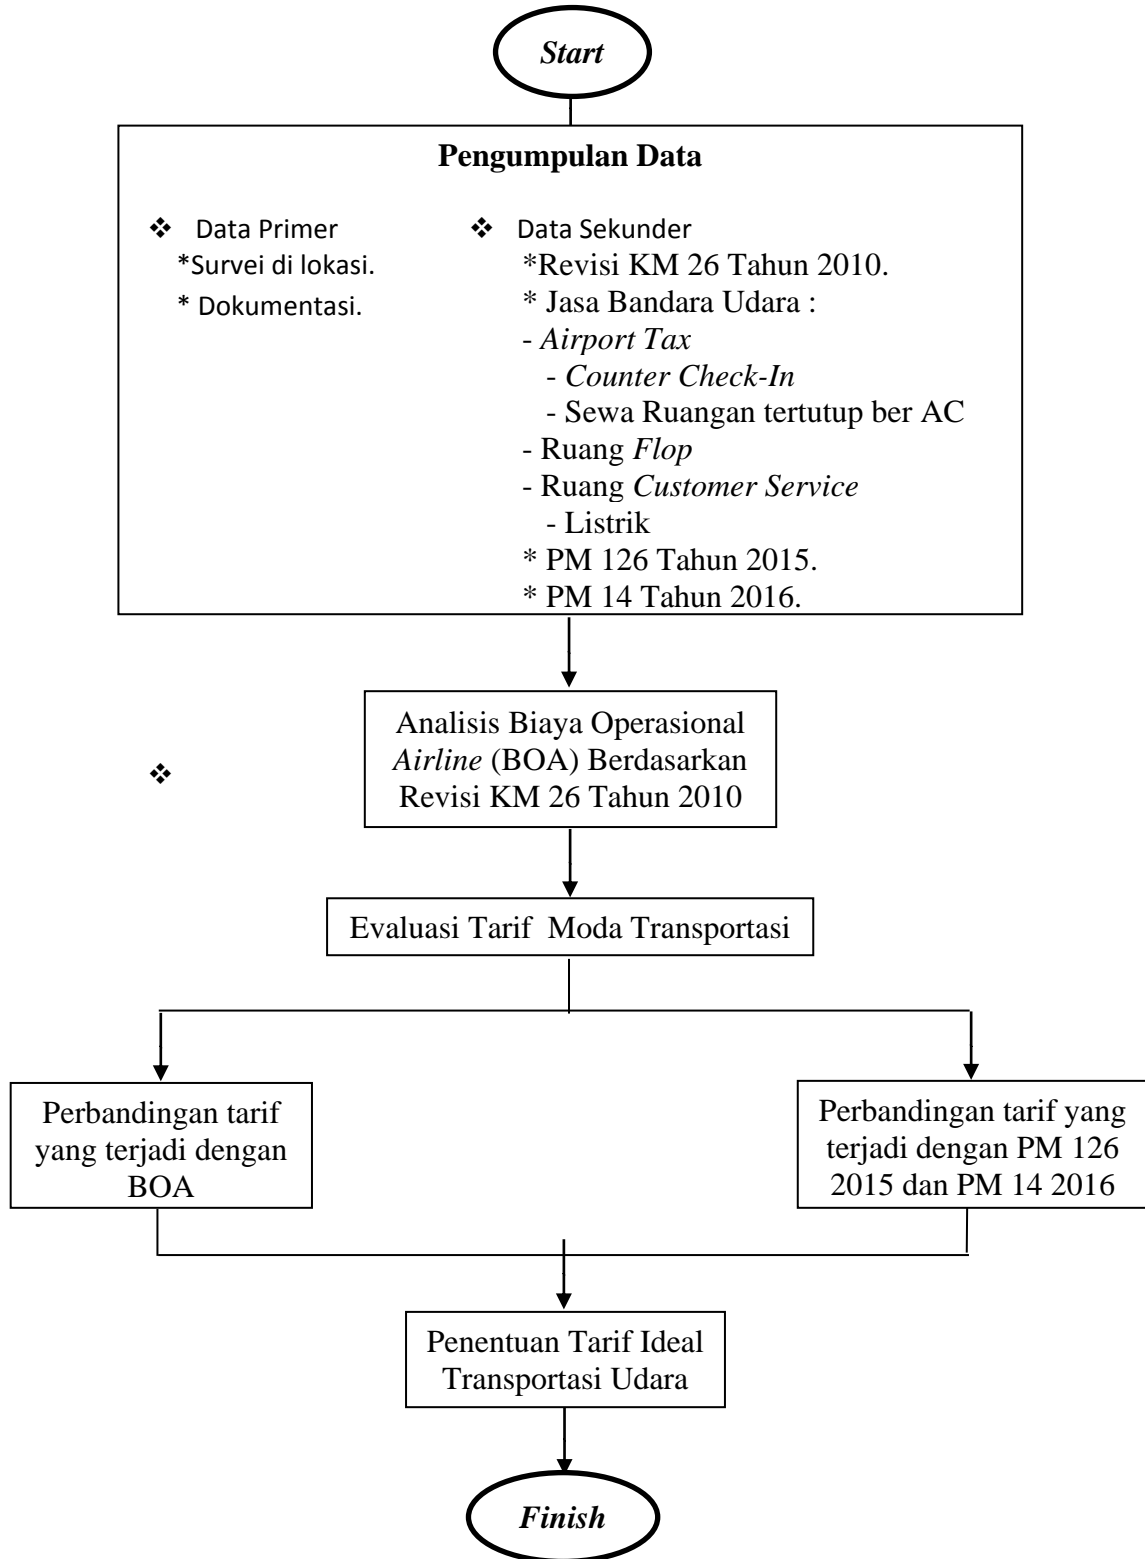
Start

Pengumpulan Data

❖ Data Primer
*Survei di lokasi.
* Dokumentasi.

❖ Data Sekunder
*Revisi KM 26 Tahun 2010.
* Jasa Bandara Udara :
- Airport Tax
- Counter Check-In
- Sewa Ruangan tertutup ber AC
- Ruang Flop
- Ruang Customer Service
- Listrik
* PM 126 Tahun 2015.
* PM 14 Tahun 2016.

❖

Analisis Biaya Operasional Airline (BOA) Berdasarkan Revisi KM 26 Tahun 2010

Evaluasi Tarif Moda Transportasi

Perbandingan tarif yang terjadi dengan BOA

Perbandingan tarif yang terjadi dengan PM 126 2015 dan PM 14 2016

Penentuan Tarif Ideal Transportasi Udara

Finish